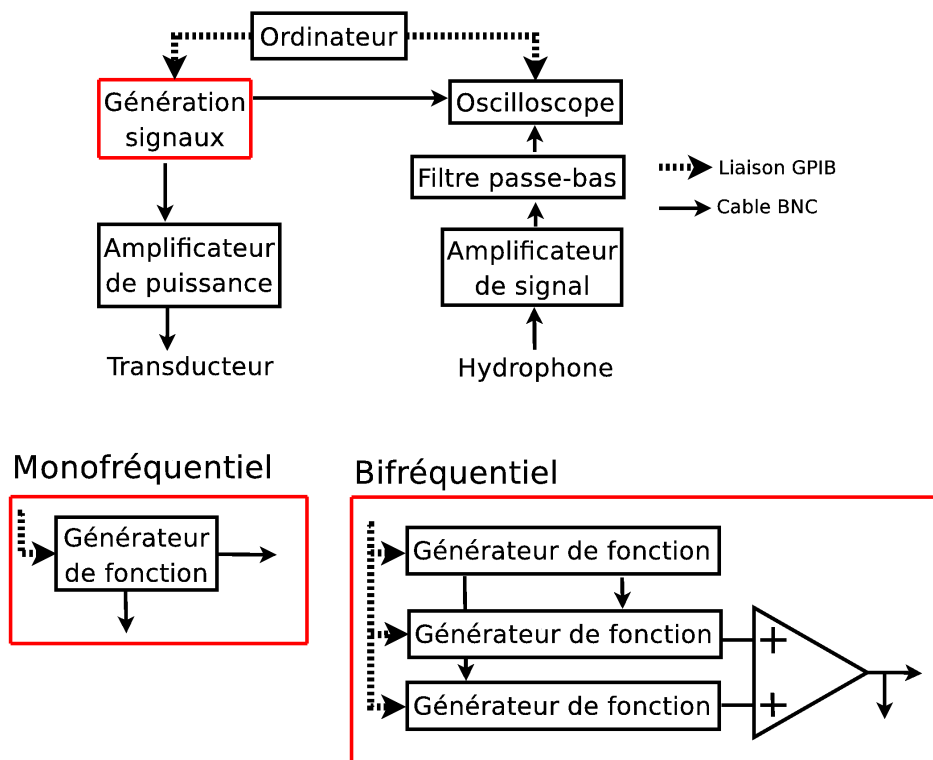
Ordinateur

Génération signaux

Oscilloscope

Filtre passe-bas

Liaison GPIB

Cable BNC

Amplificateur de puissance

Amplificateur de signal

Transducteur

Hydrophone

Monofréquentiel

Générateur de fonction

Bifréquentiel

Générateur de fonction

Générateur de fonction

Générateur de fonction

+

+